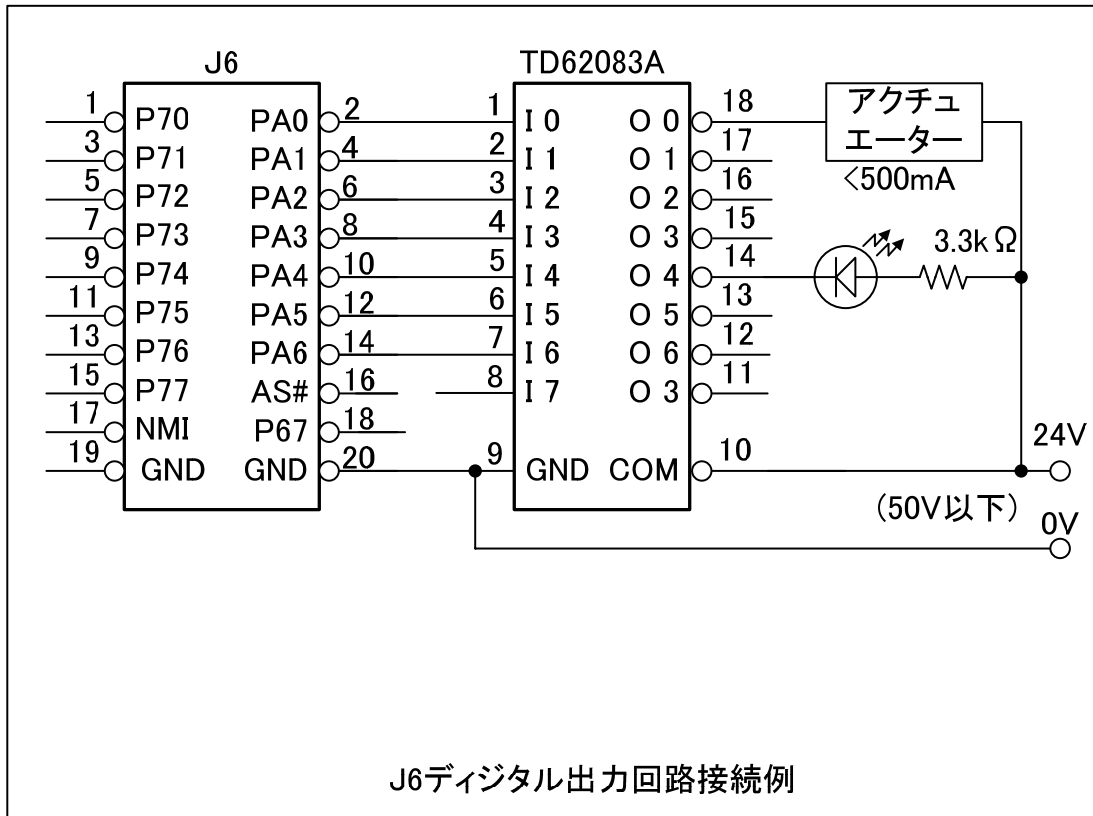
J6

TD62083A

1 P70
3 P71
5 P72
7 P73
9 P74
11 P75
13 P76
15 P77
17 NMI
19 GND

PA0 2
PA1 4
PA2 6
PA3 8
PA4 10
PA5 12
PA6 14
AS# 16
P67 18
GND 20

1 I 0
2 I 1
3 I 2
4 I 3
5 I 4
6 I 5
7 I 6
8 I 7
9 GND

O 0 18
O 1 17
O 2 16
O 3 15
O 4 14
O 5 13
O 6 12
O 3 11
COM 10

アクチュエーター
<500mA

3.3kΩ

24V
(50V以下)
0V

J6ディジタル出力回路接続例